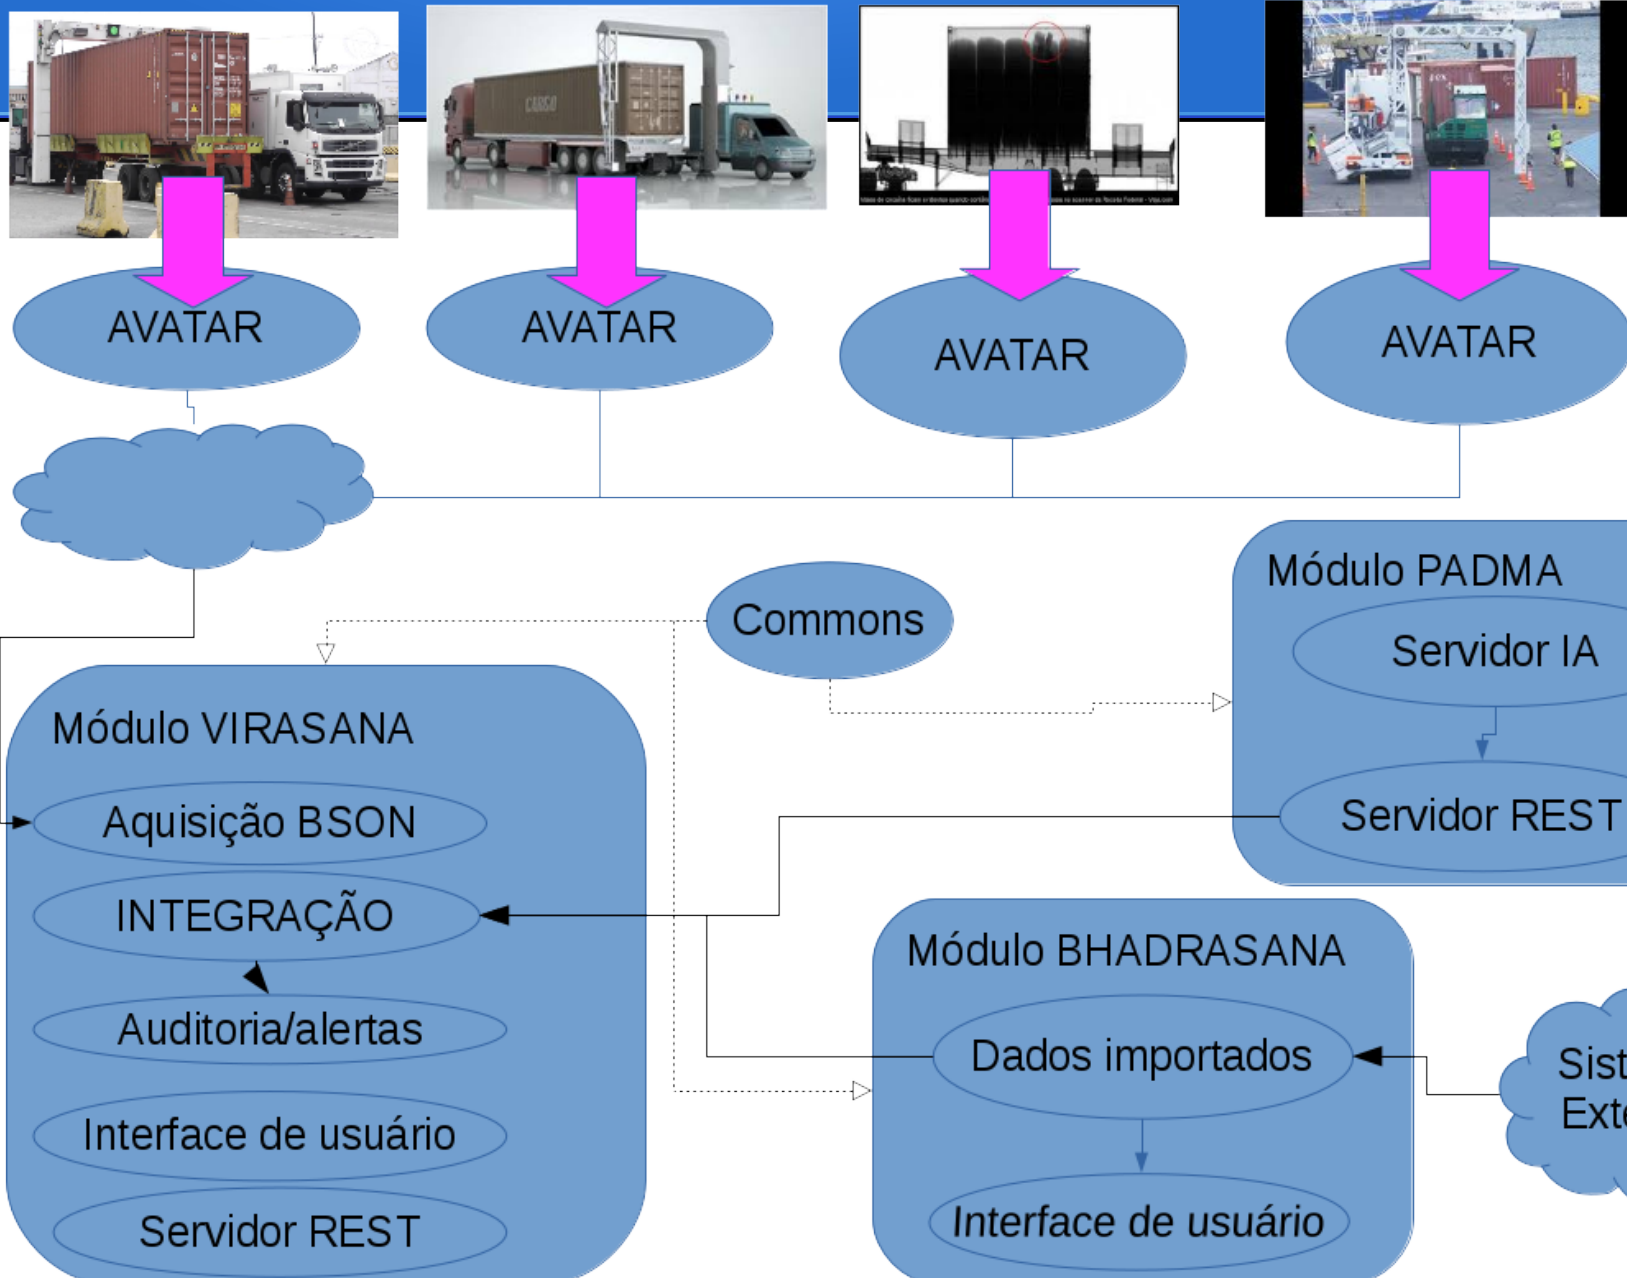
CARGO

AVATAR

AVATAR

AVATAR

AVATAR

Commons

Módulo PADMA

Servidor IA

Servidor REST

Módulo VIRASANA

Aquisição BSON

INTEGRAÇÃO

Auditoria/alertas

Interface de usuário

Servidor REST

Módulo BHADRASANA

Dados importados

Interface de usuário

Sist
Exte